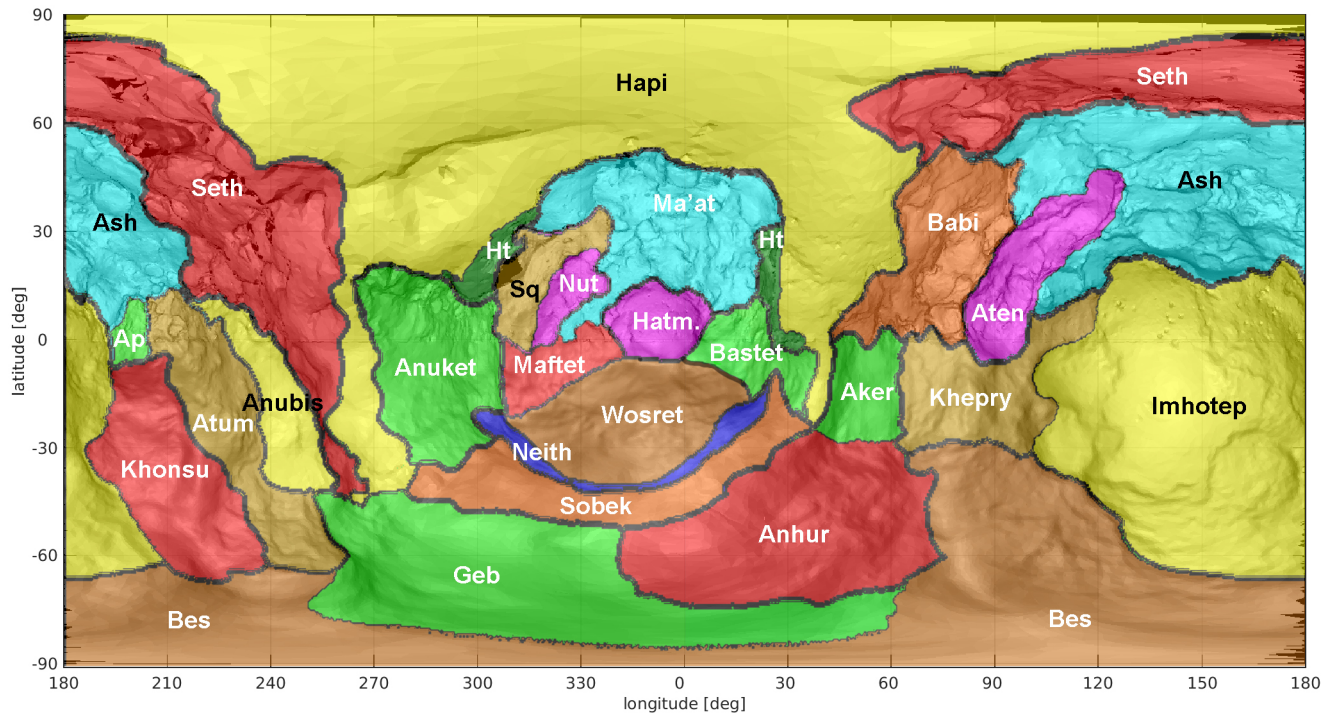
Hapi
Seth
Seth
Ash
Ash
Ma'at
Ht
Ht
Babi
Sq
Nut
Hatm.
Aten
Ap
Anuket
Maftet
Bastet
Aker
Khepry
Anubis
Atum
Wosret
Imhotep
Neith
Khonsu
Sobek
Anhur
Geb
Bes
Bes

90
60
30
0
-30
-60
-90
latitude [deg]

180 210 240 270 300 330 0 30 60 90 120 150 180
longitude [deg]